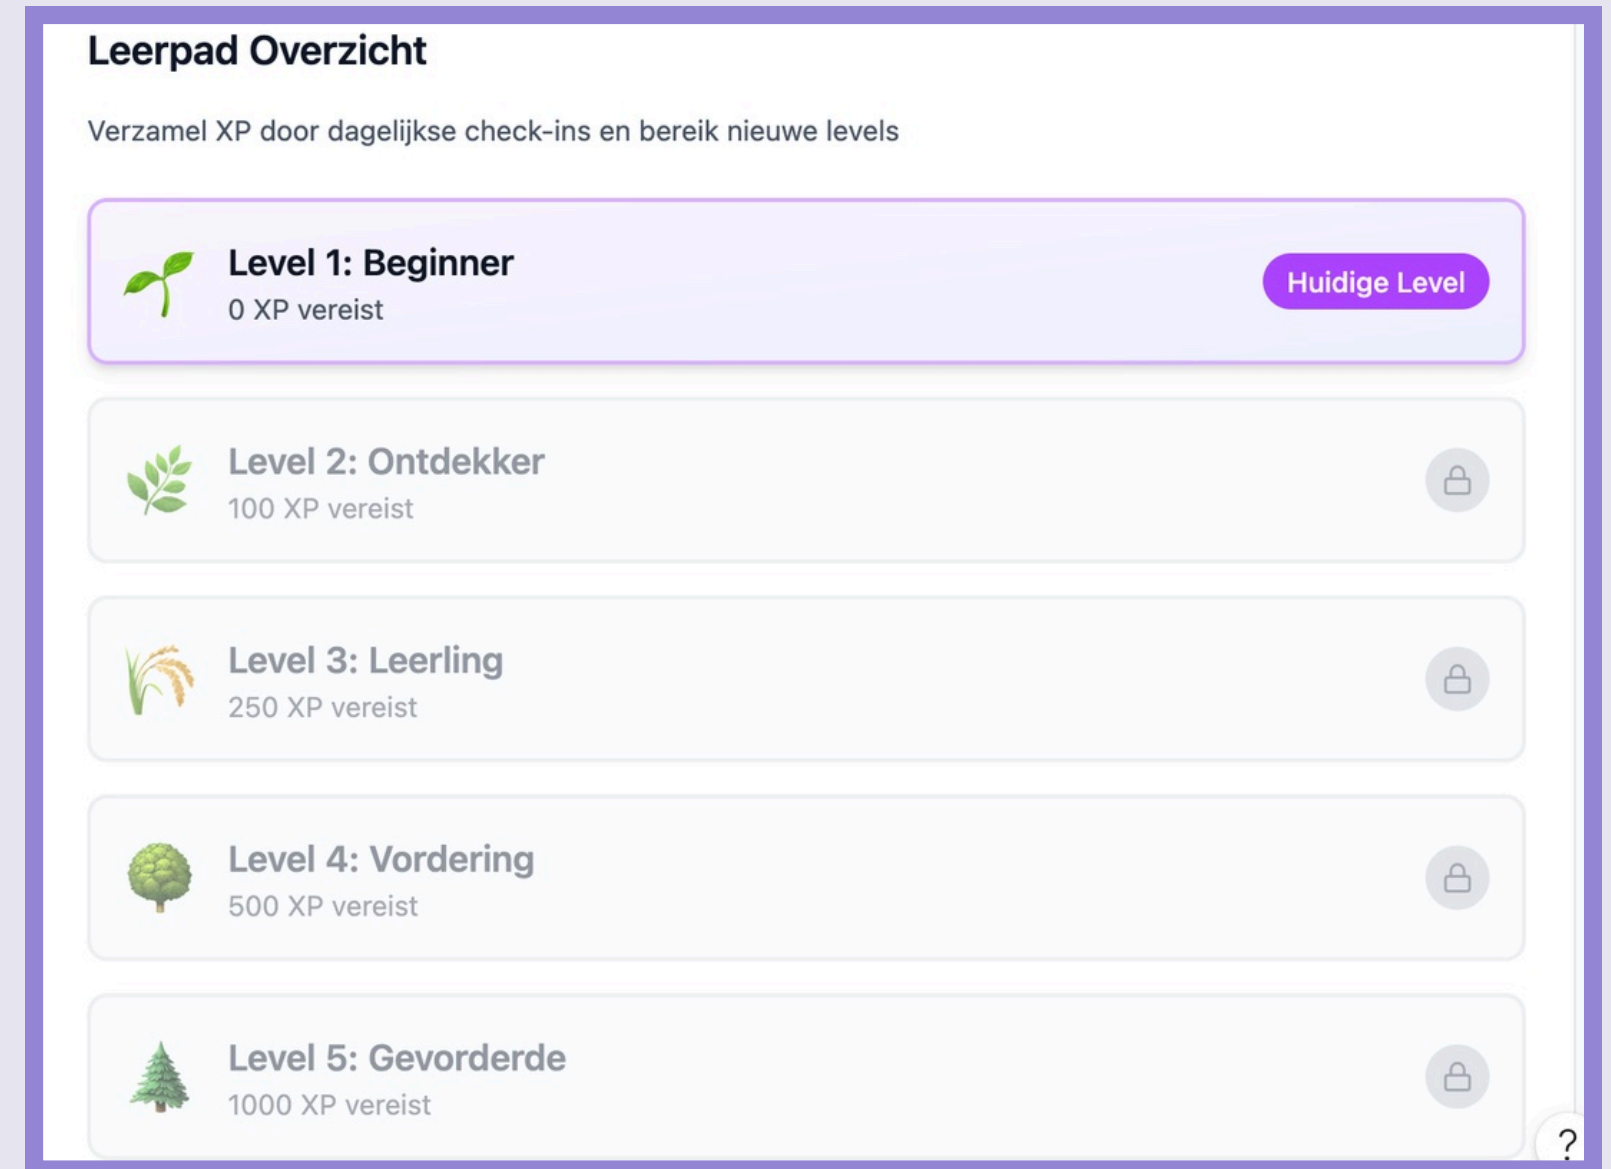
Leerpad Overzicht

Verzamel XP door dagelijkse check-ins en bereik nieuwe levels

Level 1: Beginner
0 XP vereist
Huidige Level

Level 2: Ontdekker
100 XP vereist

Level 3: Leerling
250 XP vereist

Level 4: Vordering
500 XP vereist

Level 5: Gevorderde
1000 XP vereist

?